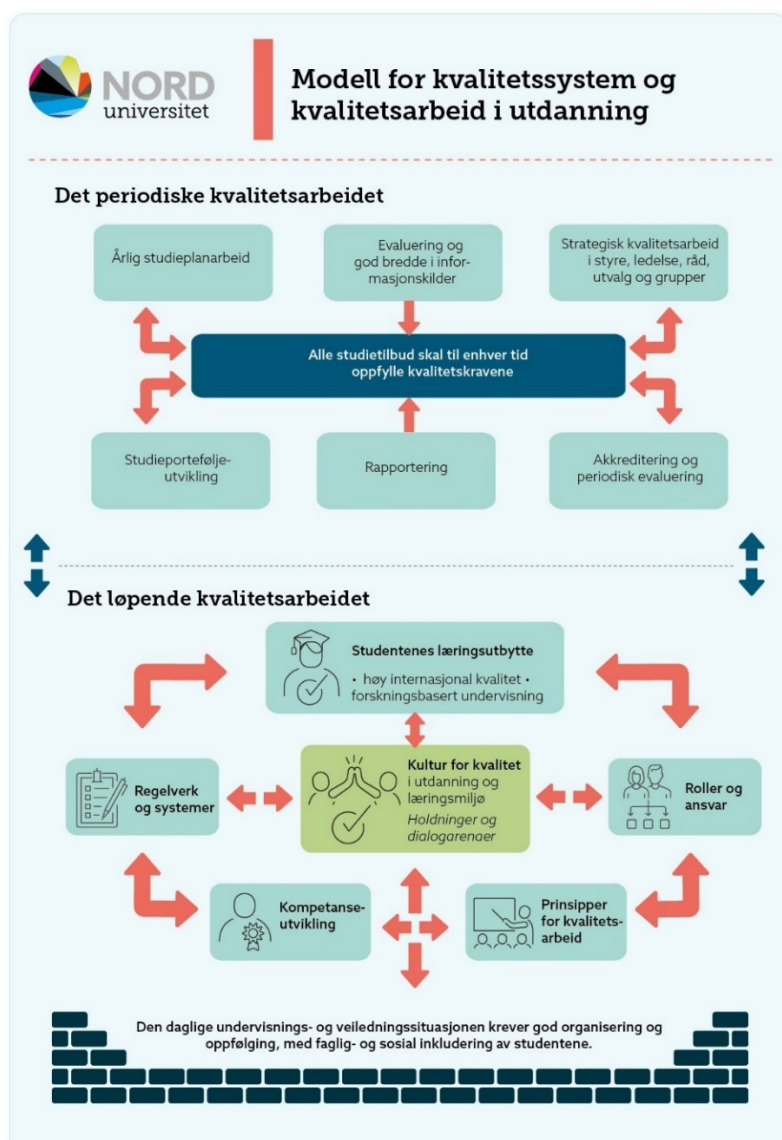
NORD universitet

Modell for kvalitetssystem og kvalitetsarbeid i utdanning

Det periodiske kvalitetsarbeidet

Årlig studieplanarbeid

Evaluering og god bredde i informasjonskilder

Strategisk kvalitetsarbeid i styre, ledelse, råd, utvalg og grupper

Alle studietilbud skal til enhver tid oppfylle kvalitetskravene

Studieporteføljeutvikling

Rapportering

Akkreditering og periodisk evaluering

Det løpende kvalitetsarbeidet

Studentenes læringsutbytte
• høy internasjonal kvalitet • forskningsbasert undervisning

Regelverk og systemer

Kultur for kvalitet i utdanning og læringsmiljø
Holdninger og dialogarenaer

Roller og ansvar

Kompetanseutvikling

Prinsipper for kvalitetsarbeid

Den daglige undervisnings- og veiledningssituasjonen krever god organisering og oppfølging, med faglig- og sosial inkludering av studentene.